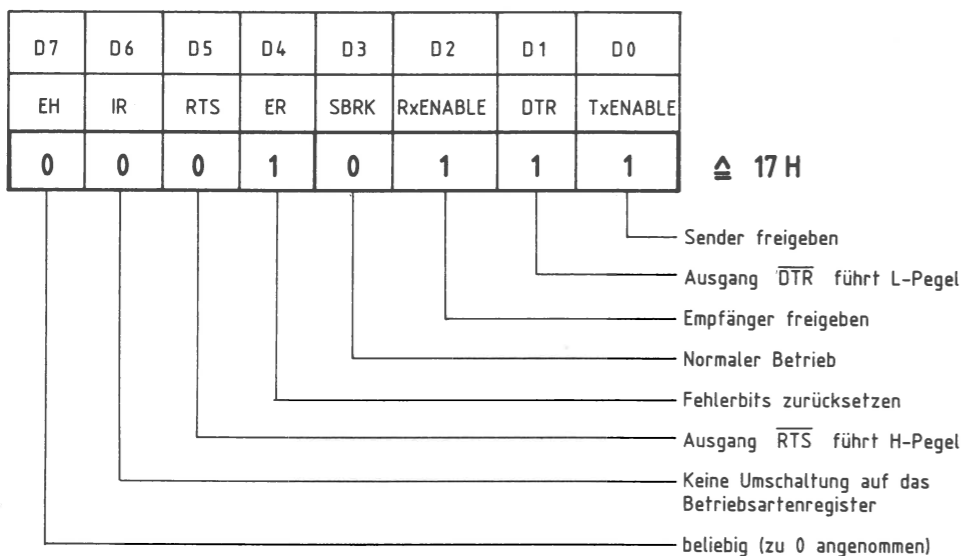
| D7 | D6 | D5 | D4 | D3 | D2 | D1 | D0 |
|---|---|---|---|---|---|---|---|
| EH | IR | RTS | ER | SBRK | RxENABLE | DTR | TxENABLE |
| 0 | 0 | 0 | 1 | 0 | 1 | 1 | 1 |

$\triangleq$ 17 H

Sender freigeben

Ausgang $\overline{DTR}$ führt L-Pegel

Empfänger freigeben

Normaler Betrieb

Fehlerbits zurücksetzen

Ausgang $\overline{RTS}$ führt H-Pegel

Keine Umschaltung auf das Betriebsartenregister

beliebig (zu 0 angenommen)